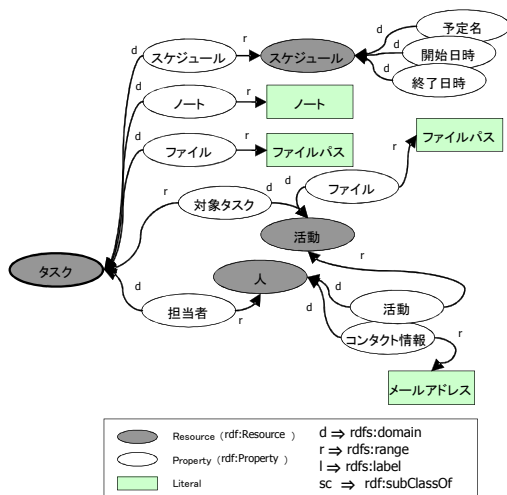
スケジュール
スケジュール
予定名
開始日時
終了日時
ノート
ノート
ファイル
ファイルパス
ファイルパス
ファイル
対象タスク
活動
タスク
人
担当者
活動
コンタクト情報
メールアドレス
d
r
d
d
d
r
d
r
d
r
r
d
d
r
d
r
d
r
d
d
r

Resource (rdf:Resource)
Property (rdf:Property)
Literal
d ⇒ rdfs:domain
r ⇒ rdfs:range
l ⇒ rdfs:label
sc ⇒ rdf:subClassOf